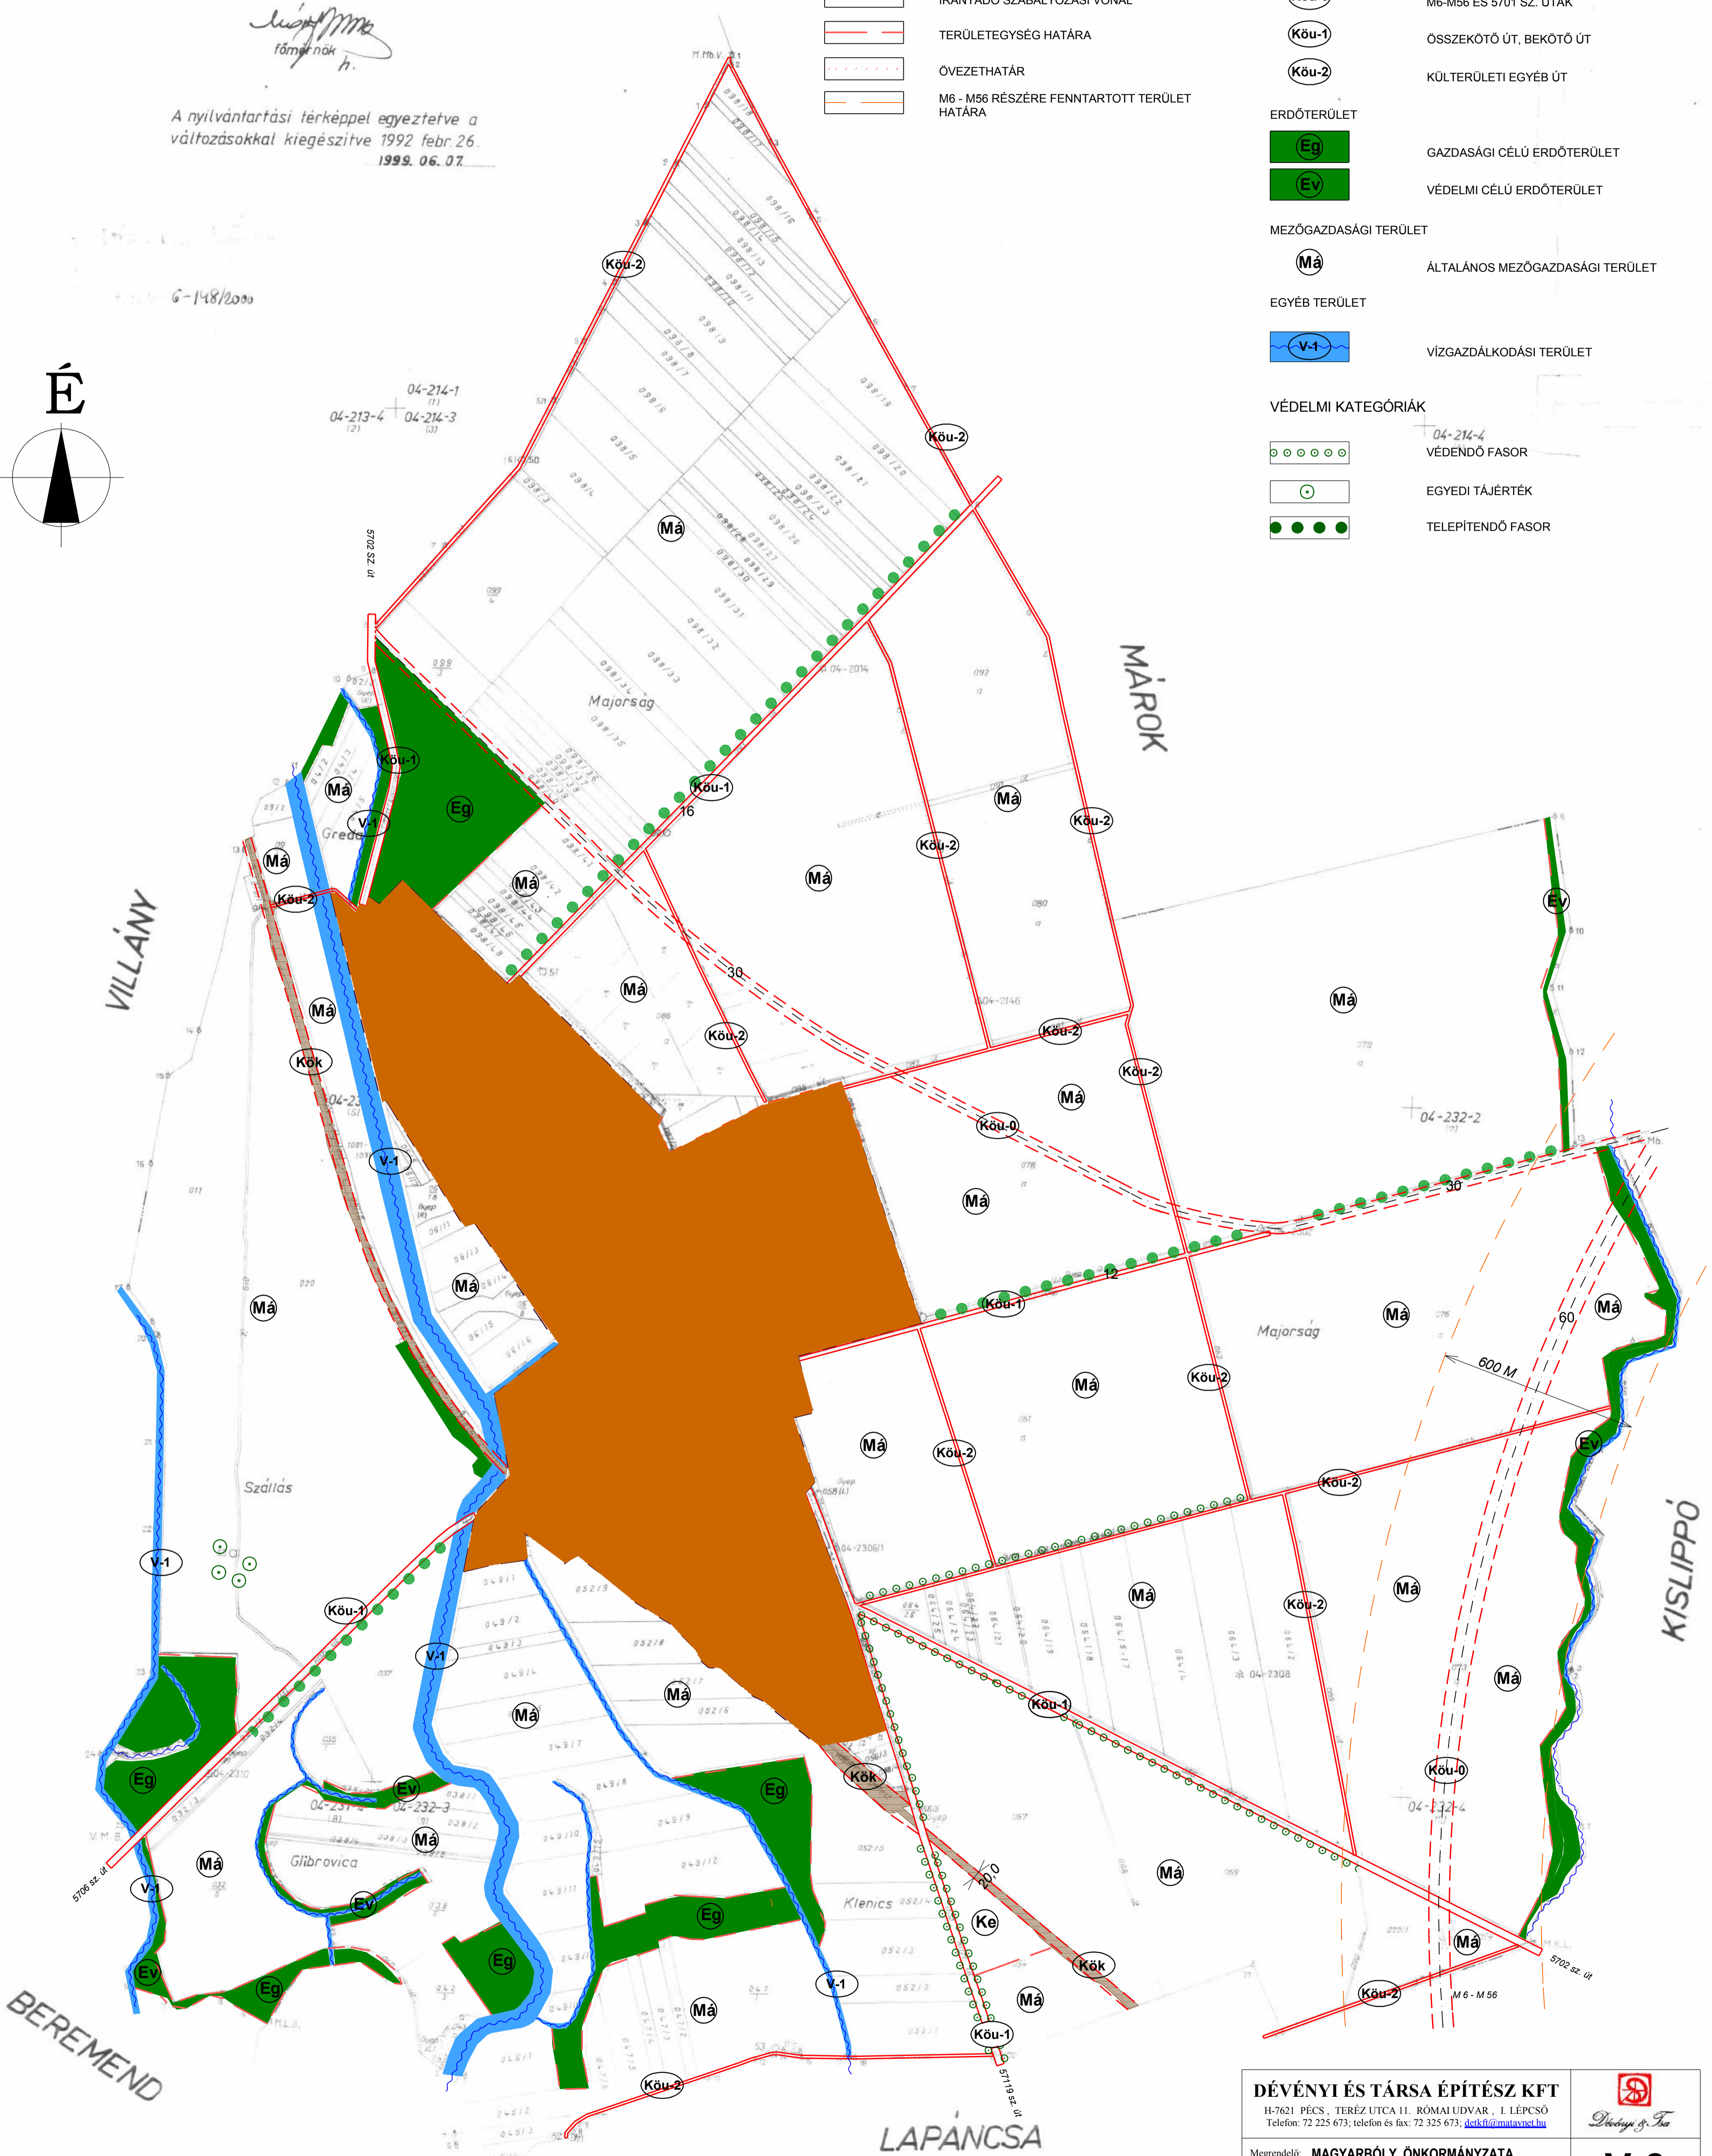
főmérnök
h.

A nyilvántartási térképpel egyeztetve a változásokkal kiegészítve 1992 febr. 26.
1999. 06. 07.

6-148/2000

É

IRÁNYADÓ SZABÁLYOZÁSI VONAL
TERÜLETEGYSÉG HATÁRA
ÖVEZETHATÁR
M6 - M56 RÉSZÉRE FENNTARTOTT TERÜLET HATÁRA

M6-M56 ÉS 5701 SZ. UTAK
Köu-1 ÖSSZEKÖTŐ ÚT, BEKÖTŐ ÚT
Köu-2 KÜLTERÜLETI EGYÉB ÚT

ERDŐTERÜLET
Eg GAZDASÁGI CÉLÚ ERDŐTERÜLET
Ev VÉDELMI CÉLÚ ERDŐTERÜLET

MEZŐGAZDASÁGI TERÜLET
Má ÁLTALÁNOS MEZŐGAZDASÁGI TERÜLET

EGYÉB TERÜLET
V-1 VÍZGAZDÁLKODÁSI TERÜLET

VÉDELMI KATEGÓRIÁK
VÉDENDŐ FASOR
EGYEDI TÁJÉRTÉK
TELEPÍTENDŐ FASOR

04-214-1
04-213-4 04-214-3
04-214-4
5702 sz. út
Majorság
MÁROK
VILLÁNY
KISLIPPÓ
BEREMEND
LAPÁNCSA
Szállás
Glibrovica
Klenics
Majorság
04-232-2
04-232-4
04-231-4 04-232-3
04-2308
600 M
60
30
16
12
5706 sz. út
5702 sz. út
57119 sz. út
M 6 - M 56
Köu-0
Kök
Ke
Má
Eg
Ev
V-1
Köu-1
Köu-2

DÉVÉNYI ÉS TÁRSA ÉPÍTÉSZ KFT
H-7621 PÉCS, TERÉZ UTCA 11. RÓMAI UDVAR, I. LÉPCSŐ
Telefon: 72 225 673; telefon és fax: 72 325 673; detkft@matavnet.hu
Dévényi & Tsa
Megrendelő: MAGYARBÓLY ÖNKORMÁNYZATA